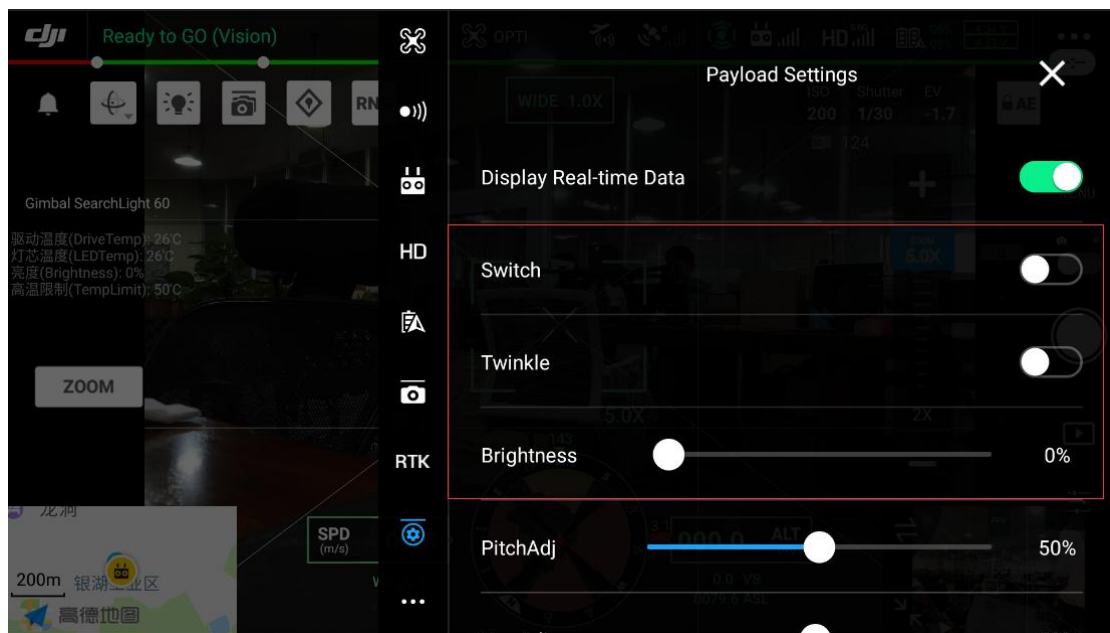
dji Ready to GO (Vision)

RN

Gimbal SearchLight 60

驱动温度(DriveTemp): 26°C
灯芯温度(LEDTemp): 26°C
亮度(Brightness): 0%
高温限制(TempLimit): 50°C

ZOOM

龙洞

200m 银湖景区

高德地图

SPD (m/s)

HD

RTK

OPTI

HD

WIDE 1.0X

ISO 200 Shutter 1/30 EV -1.7

AE

5.0X

2X

ALT

Payload Settings

Display Real-time Data

Switch

Twinkle

Brightness 0%

PitchAdj 50%